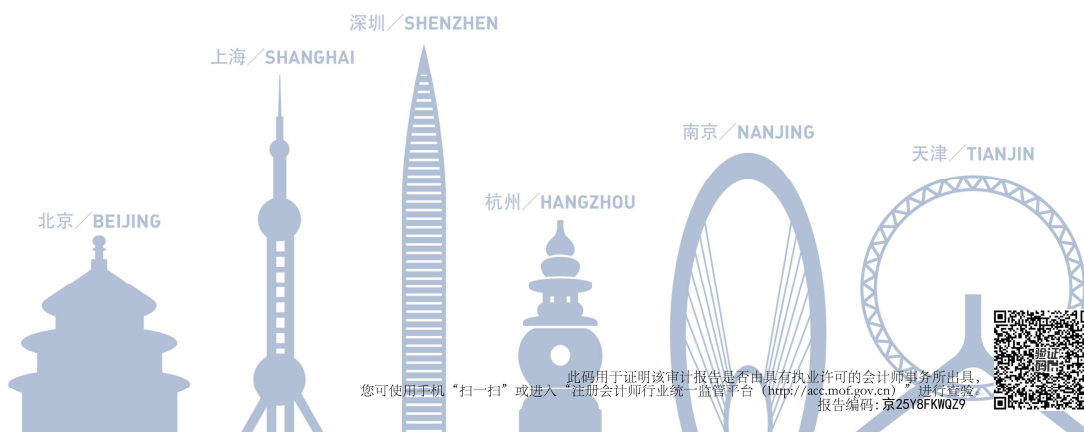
深圳／SHENZHEN

上海／SHANGHAI

南京／NANJING

天津／TIANJIN

北京／BEIJING

杭州／HANGZHOU

此码用于证明该审计报告是否由具有执业许可的会计师事务所出具，您可使用手机“扫一扫”或进入“注册会计师行业统一监管平台（http://acc.mof.gov.cn）”进行查验。
报告编码：京25Y8FKWQZ9